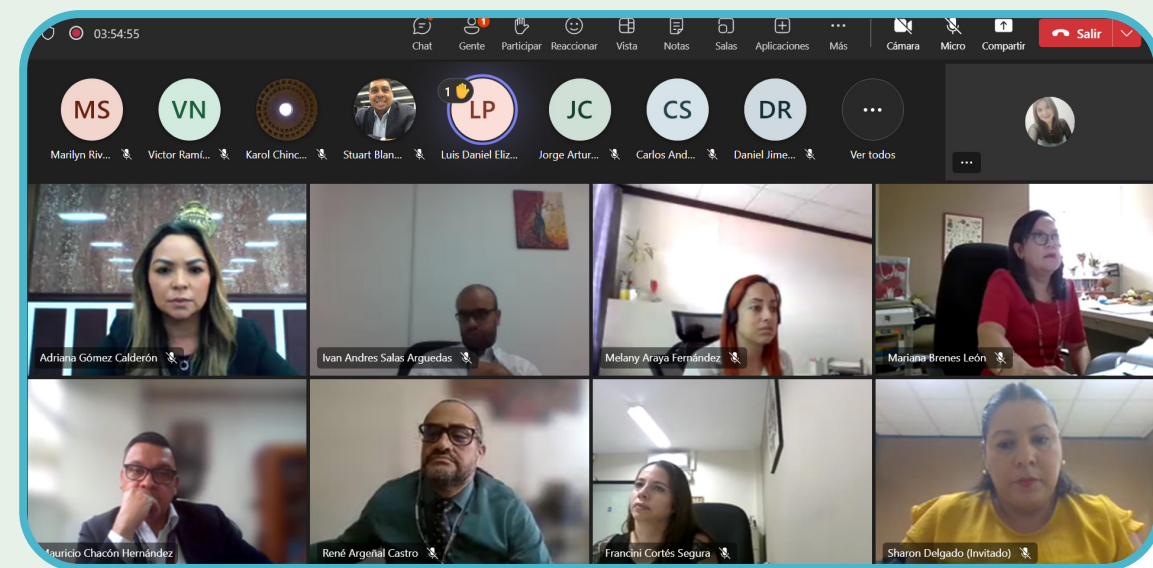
03:54:55

Chat Gente Participar Reaccionar Vista Notas Salas Aplicaciones Más Cámara Micro Compartir Salir

MS Marilyn Riv...
VN Victor Ramí...
Karol Chinc...
Stuart Blan...
1 LP Luis Daniel Eliz...
JC Jorge Artur...
CS Carlos And...
DR Daniel Jime...
Ver todos

Adriana Gómez Calderón
Ivan Andres Salas Arguedas
Melany Araya Fernández
Mariana Brenes León
Mauricio Chacón Hernández
René Argeñal Castro
Francini Cortés Segura
Sharon Delgado (Invitado)